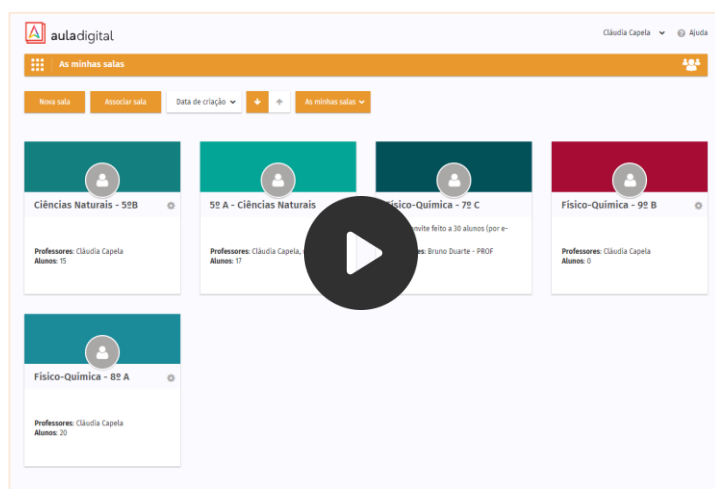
auladigital

Cláudia Capela Ajuda

As minhas salas

Nova sala Associar sala Data de criação As minhas salas

Ciências Naturais - 5ºB

Professores: Cláudia Capela
Alunos: 15

5º A - Ciências Naturais

Professores: Cláudia Capela, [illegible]
Alunos: 17

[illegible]ísico-Química - 7º C

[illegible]nvite feito a 30 alunos (por e-

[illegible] Bruno Duarte - PROF

Físico-Química - 9º B

Professores: Cláudia Capela
Alunos: 0

Físico-Química - 8º A

Professores: Cláudia Capela
Alunos: 20